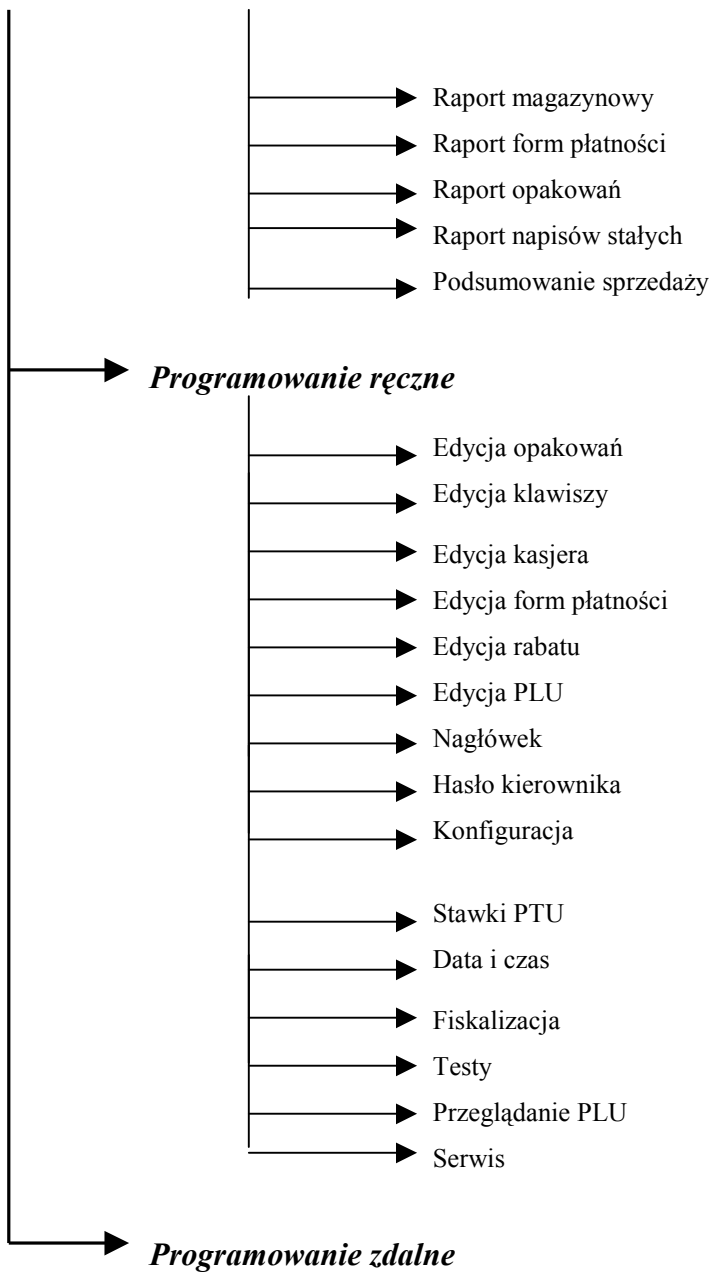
Raport magazynowy
Raport form płatności
Raport opakowań
Raport napisów stałych
Podsumowanie sprzedaży

*Programowanie ręczne*

Edycja opakowań
Edycja klawiszy
Edycja kasjera
Edycja form płatności
Edycja rabatu
Edycja PLU
Nagłówek
Hasło kierownika
Konfiguracja
Stawki PTU
Data i czas
Fiskalizacja
Testy
Przeglądanie PLU
Serwis

*Programowanie zdalne*